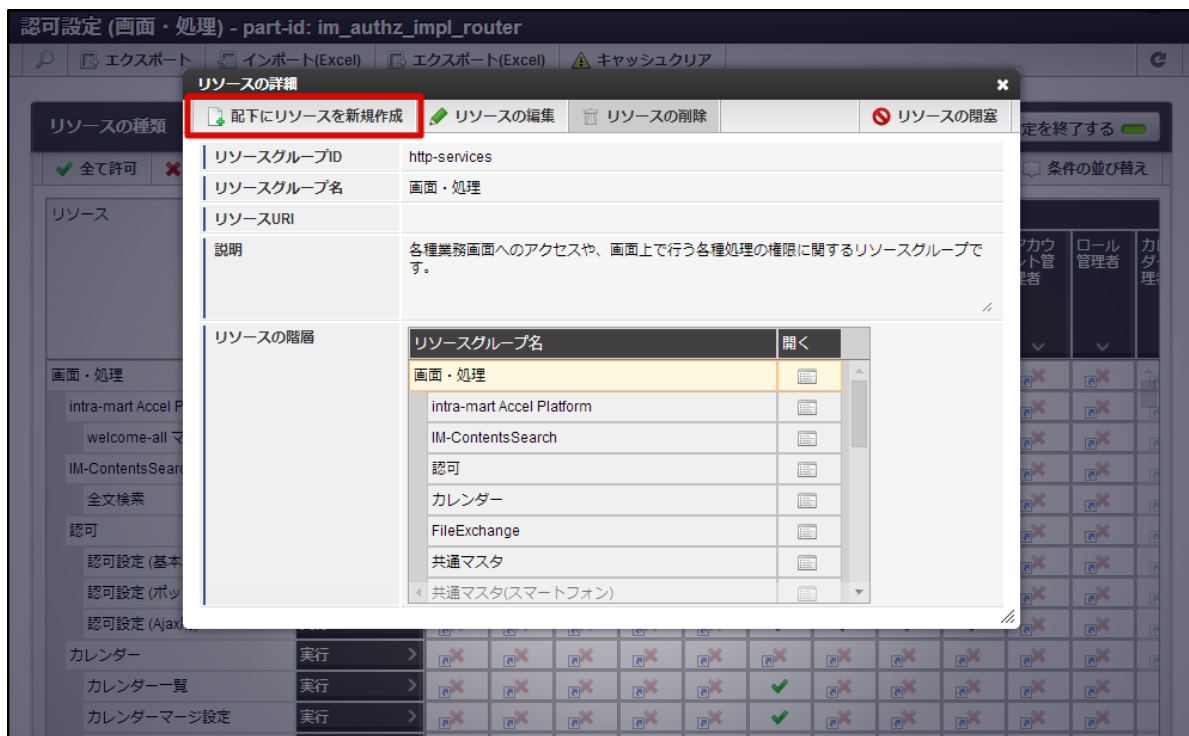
認可設定 (画面・処理) - part-id: im_authz_impl_router

エクスポート | インポート(Excel) | エクスポート(Excel) | キャッシュクリア

リソースの種類

定を終了する

全て許可

条件の並び替え

リソース

アカウント管理者

ロール管理者

カレ ダー 理者

画面・処理

intra-mart Accel P

welcome-all マ

IM-ContentsSearc

全文検索

認可

認可設定 (基本

認可設定 (ポッ

認可設定 (Ajax

カレンダー 実行

カレンダー一覧 実行

カレンダーマージ設定 実行

リソースの詳細

配下にリソースを新規作成

リソースの編集

リソースの削除

リソースの閉塞

リソースグループID http-services

リソースグループ名 画面・処理

リソースURI

説明 各種業務画面へのアクセスや、画面上で行う各種処理の権限に関するリソースグループです。

リソースの階層

| リソースグループ名 | 開く |
|---|---|
| 画面・処理 | |
| intra-mart Accel Platform | |
| IM-ContentsSearch | |
| 認可 | |
| カレンダー | |
| FileExchange | |
| 共通マスタ | |
| 共通マスタ(スマートフォン) | |